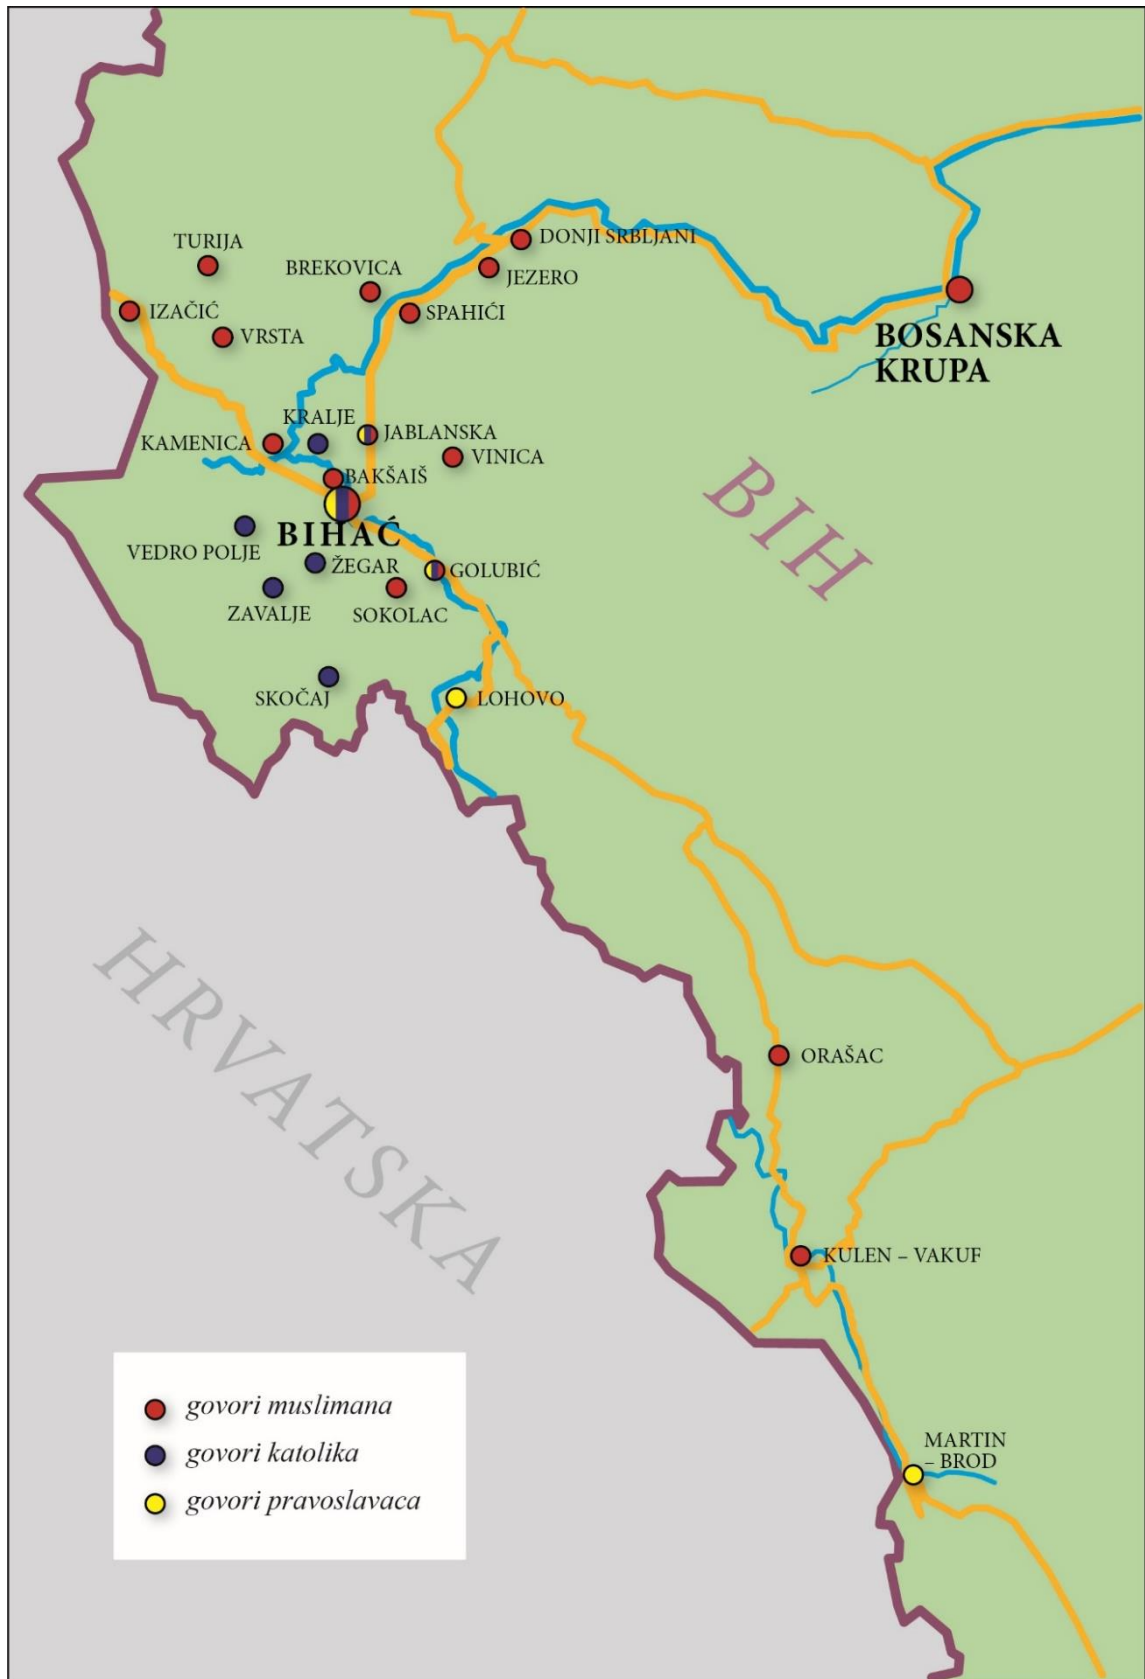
TURIJA
BREKOVICA
DONJI SRBLJANI
JEZERO
IZAČIĆ
VRSTA
SPAHIĆI
BOSANSKA KRUPA
KRALJE
KAMENICA
JABLANSKA
VINICA
BAKŠAIŠ
BIH
BIHAĆ
VEDRO POLJE
ŽEGAR
GOLUBIĆ
ZAVALJE
SOKOLAC
SKOČAJ
LOHOVO
HRVATSKA
ORAŠAC
KULEN – VAKUF
MARTIN – BROD

govori muslimana
govori katolika
govori pravoslavaca